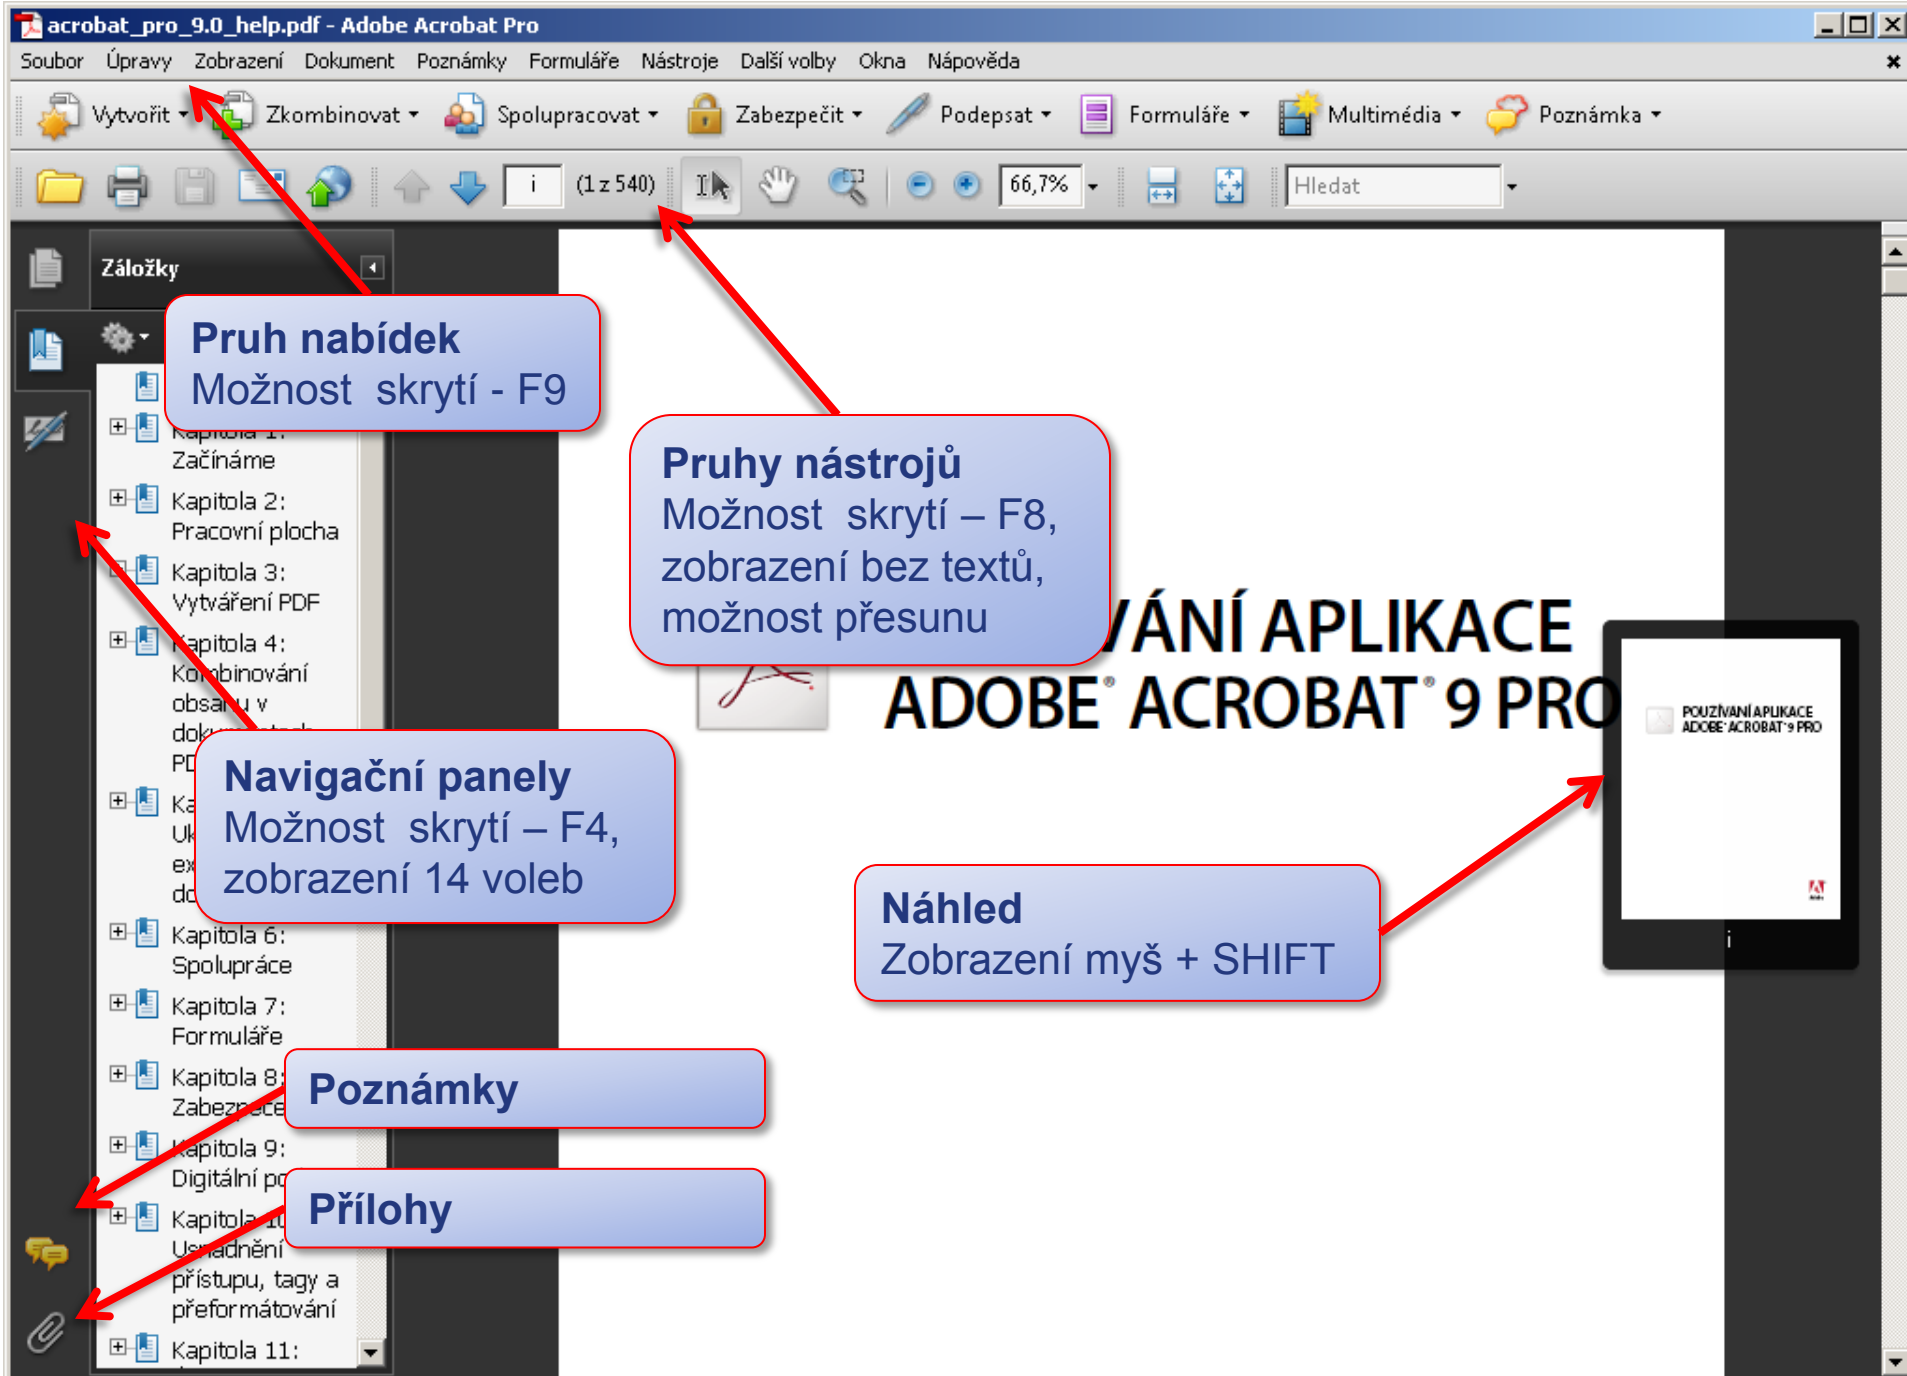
acrobat_pro_9.0_help.pdf - Adobe Acrobat Pro

Soubor Úpravy Zobrazení Dokument Poznámky Formuláře Nástroje Další volby Okna Nápověda

Vytvořit Zkombinovat Spolupracovat Zabezpečit Podepsat Formuláře Multimédia Poznámka

i (1 z 540) 66,7% Hledat

Záložky

Pruh nabídek
Možnost skrytí - F9

Kapitola 1: Začínáme
Kapitola 2: Pracovní plocha
Kapitola 3: Vytváření PDF
Kapitola 4: Kombinování obsahu v dokumentech PDF
Ka
Uk
ex
do
Kapitola 6: Spolupráce
Kapitola 7: Formuláře
Kapitola 8: Zabezpečení
Kapitola 9: Digitální po
Kapitola 10: Usnadnění přístupu, tagy a přeformátování
Kapitola 11:

Pruhy nástrojů
Možnost skrytí – F8, zobrazení bez textů, možnost přesunu

Navigační panely
Možnost skrytí – F4, zobrazení 14 voleb

VÁNÍ APLIKACE
ADOBE® ACROBAT® 9 PRO

POUŽÍVÁNÍ APLIKACE ADOBE® ACROBAT® 9 PRO

Náhled
Zobrazení myš + SHIFT

Poznámky

Přílohy